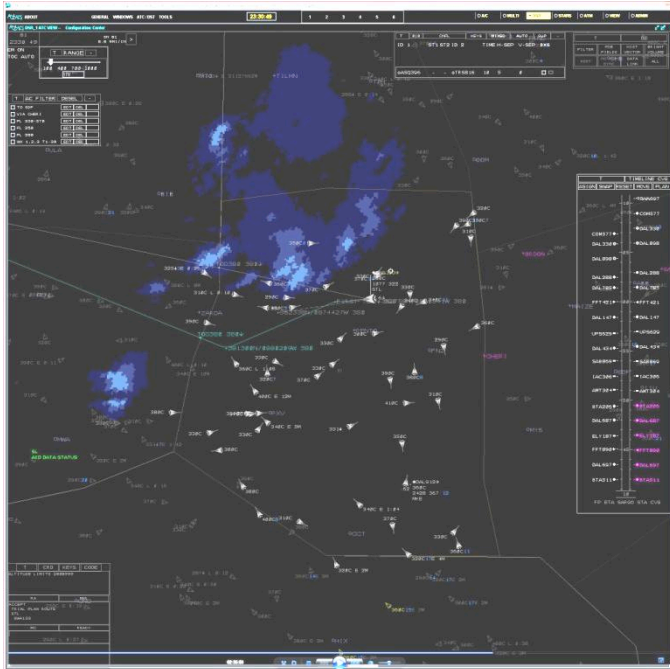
ABOUT GENERAL WINDOWS ATC/DST TOOLS 22:30:49 1 2 3 4 5 6

T RANGE
100 400 700 1000

T AC FILTER
TO DEP
VIA DMR
FL 350
FL 390

T TIMELINE
COM677
DAL338
DAL898
DAL388
DAL788
FFT421
DAL147
UPS029
DAL434
SKW854
IAC386
AMT384
STA268
DAL587
ELY187
FFT894
DAL697
STA811

AID DATA STATUS

T CRD KEYS CODE

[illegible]